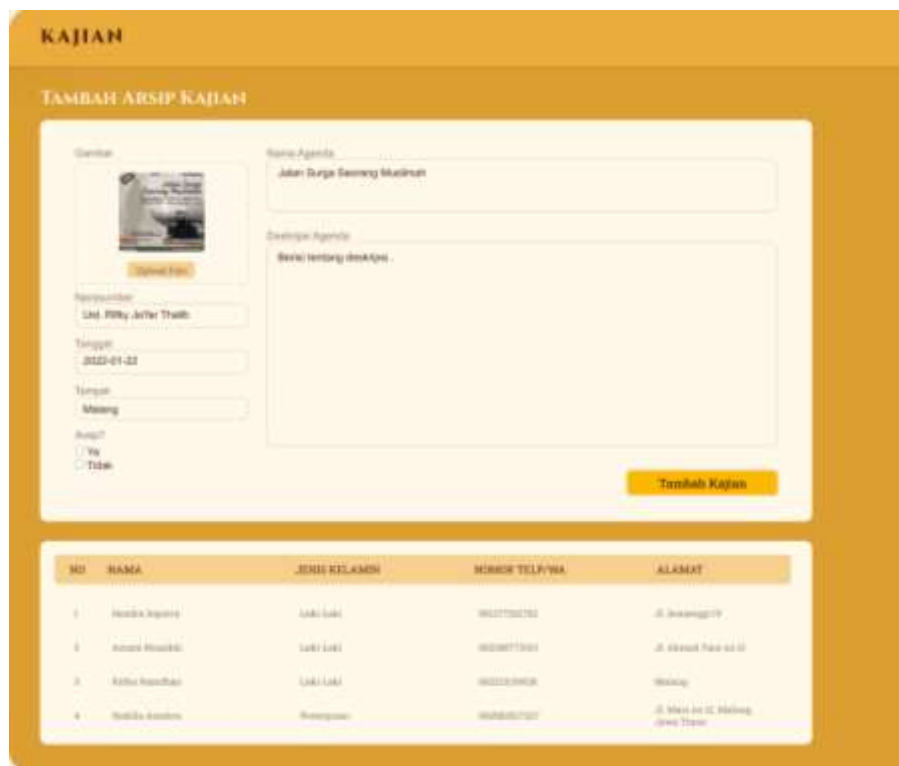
KAJIAN

TAMBAH ARSIP KAJIAN

Gambar

Upload Foto

Narasumber

Ust. Rifky Ja'far Thalib

Tanggal

2022-01-22

Tempat

Malang

Arsip?

Ya

Tidak

Nama Agenda

Jalan Surga Seorang Muslimah

Deskripsi Agenda

Berisi tentang deskripsi...

Tambah Kajian

| NO | NAMA | JENIS KELAMIN | NOMOR TELP/WA | ALAMAT |
|---|---|---|---|---|
| 1 | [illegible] | Laki-Laki | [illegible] | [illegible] |
| 2 | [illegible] | Laki-Laki | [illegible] | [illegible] |
| 3 | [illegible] | Laki-Laki | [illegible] | Malang |
| 4 | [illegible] | Perempuan | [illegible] | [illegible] Malang Jawa Timur |